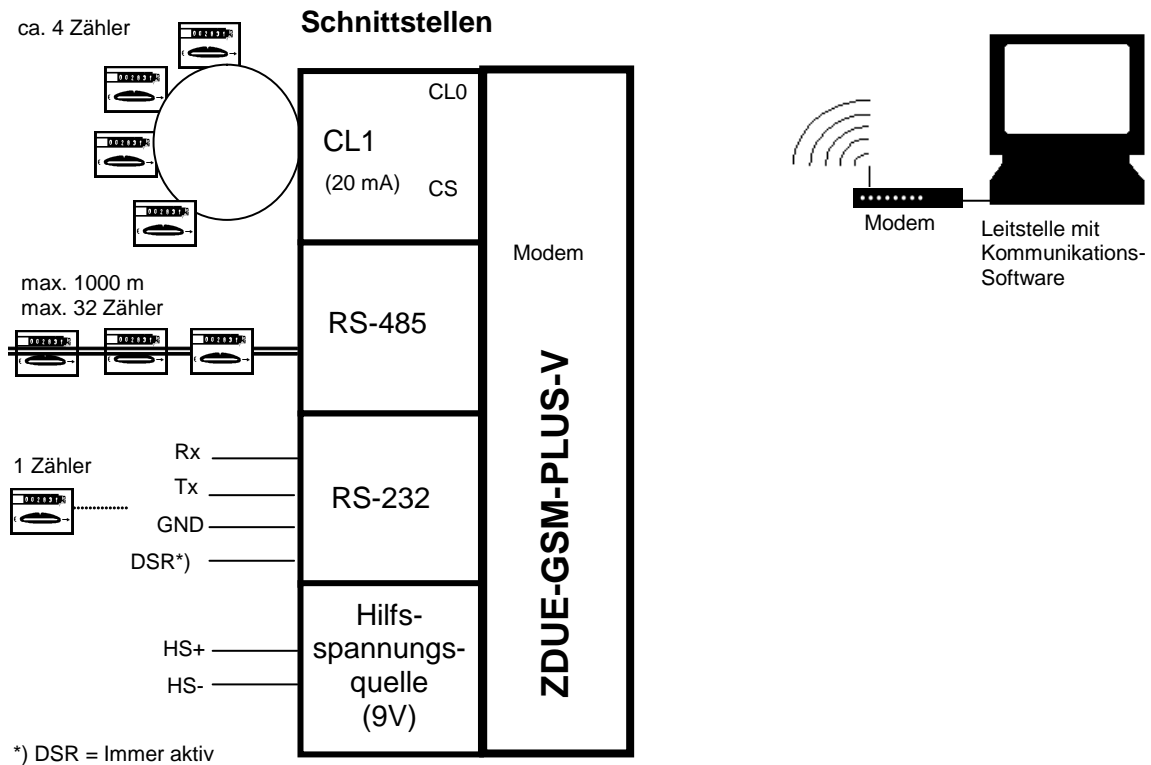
ca. 4 Zähler

Schnittstellen

CL0

CL1

(20 mA)

CS

Modem

Leitstelle mit Kommunikations-Software

Modem

max. 1000 m
max. 32 Zähler

RS-485

ZDUE-GSM-PLUS-V

1 Zähler

Rx

Tx

GND

DSR*)

RS-232

HS+

HS-

Hilfs-spannungs-quelle (9V)

*) DSR = Immer aktiv